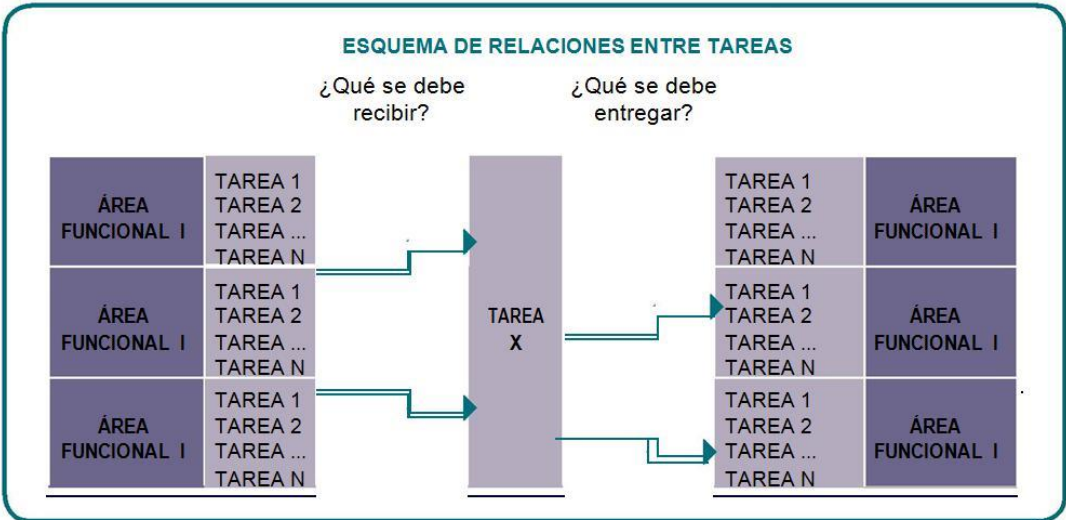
ESQUEMA DE RELACIONES ENTRE TAREAS

¿Qué se debe recibir?

¿Qué se debe entregar?

| ÁREA FUNCIONAL I | TAREA 1<br>TAREA 2<br>TAREA ...<br>TAREA N |
|---|---|
| ÁREA FUNCIONAL I | TAREA 1<br>TAREA 2<br>TAREA ...<br>TAREA N |
| ÁREA FUNCIONAL I | TAREA 1<br>TAREA 2<br>TAREA ...<br>TAREA N |

TAREA X

| TAREA 1<br>TAREA 2<br>TAREA ...<br>TAREA N | ÁREA FUNCIONAL I |
|---|---|
| TAREA 1<br>TAREA 2<br>TAREA ...<br>TAREA N | ÁREA FUNCIONAL I |
| TAREA 1<br>TAREA 2<br>TAREA ...<br>TAREA N | ÁREA FUNCIONAL I |